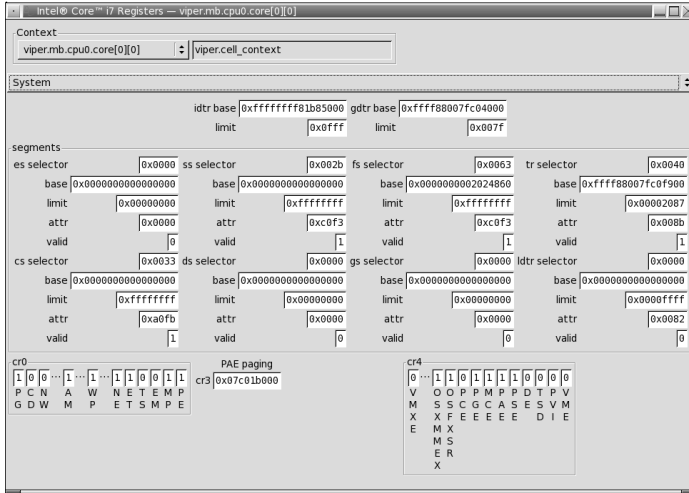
Intel® Core™ i7 Registers — viper.mb.cpu0.core[0][0]

Context
viper.mb.cpu0.core[0][0]
viper.cell_context

System

idtr base 0xffffffff81b85000 gdtr base 0xffff88007fc04000
limit 0x0fff limit 0x007f

segments

| es selector | 0x0000 | ss selector | 0x002b | fs selector | 0x0063 | tr selector | 0x0040 |
|---|---|---|---|---|---|---|---|
| base | 0x0000000000000000 | base | 0x0000000000000000 | base | 0x0000000002024860 | base | 0xffff88007fc0f900 |
| limit | 0x00000000 | limit | 0xffffffff | limit | 0xffffffff | limit | 0x00002087 |
| attr | 0x0000 | attr | 0xc0f3 | attr | 0xc0f3 | attr | 0x008b |
| valid | 0 | valid | 1 | valid | 1 | valid | 1 |
| cs selector | 0x0033 | ds selector | 0x0000 | gs selector | 0x0000 | ldtr selector | 0x0000 |
| base | 0x0000000000000000 | base | 0x0000000000000000 | base | 0x0000000000000000 | base | 0x0000000000000000 |
| limit | 0xffffffff | limit | 0x00000000 | limit | 0x00000000 | limit | 0x0000ffff |
| attr | 0xa0fb | attr | 0x0000 | attr | 0x0000 | attr | 0x0082 |
| valid | 1 | valid | 0 | valid | 0 | valid | 0 |

cr0
1 0 0 ··· 1 ··· 1 ··· 1 1 0 0 1 1
P C N A W N E T E M P
G D W M P E T S M P E

PAE paging
cr3 0x07c01b000

cr4
0 ··· 1 1 0 1 1 1 1 0 0 0 0
V O O P P M P P D T P V
M S S C G C A S E S V M
X X F E E E E E D I E
E M X
M S
E R
X